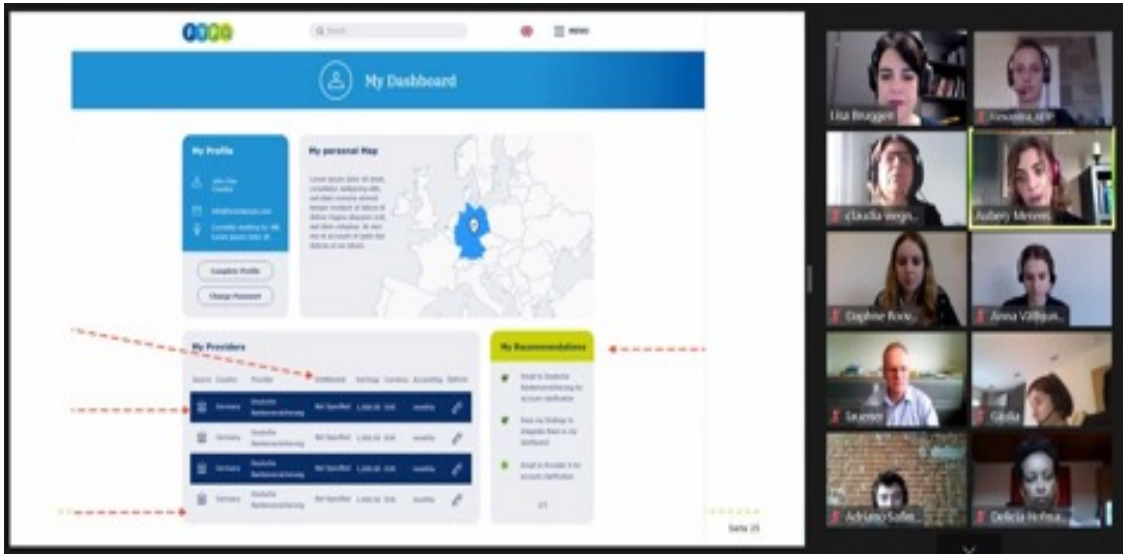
Q Search

MENU

My Dashboard

My Profile

John Doe

Complete Profile

Change Password

My personal Map

My Providers

Germany

Deutsche Rentenversicherung

Not Specified

Germany

Deutsche Rentenversicherung

Not Specified

Germany

Deutsche Rentenversicherung

Not Specified

Germany

Deutsche Rentenversicherung

Not Specified

My Recommendations

Seite 25

Lisa Bruggen

Alexandra

Claudia Vergo

Aubery Menens

Daphne Bose

Anna Vallbuan

Laurent

Giulia

Adriano Sofie

Delicia Hotma